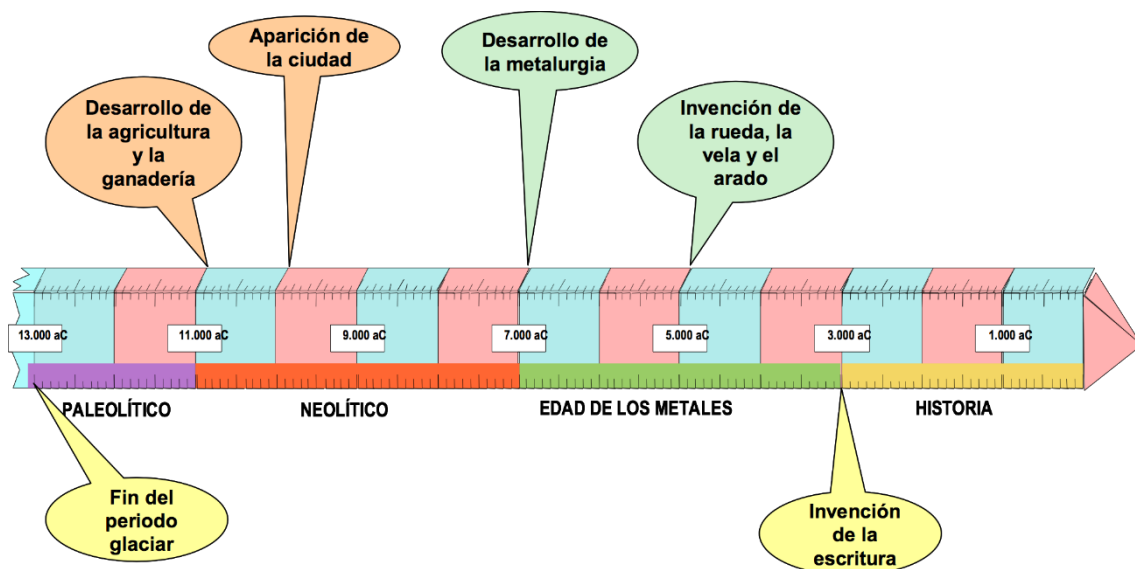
Aparición de la ciudad

Desarrollo de la metalurgia

Desarrollo de la agricultura y la ganadería

Invención de la rueda, la vela y el arado

13.000 aC
11.000 aC
9.000 aC
7.000 aC
5.000 aC
3.000 aC
1.000 aC

PALEOLÍTICO
NEOLÍTICO
EDAD DE LOS METALES
HISTORIA

Fin del periodo glaciar

Invención de la escritura